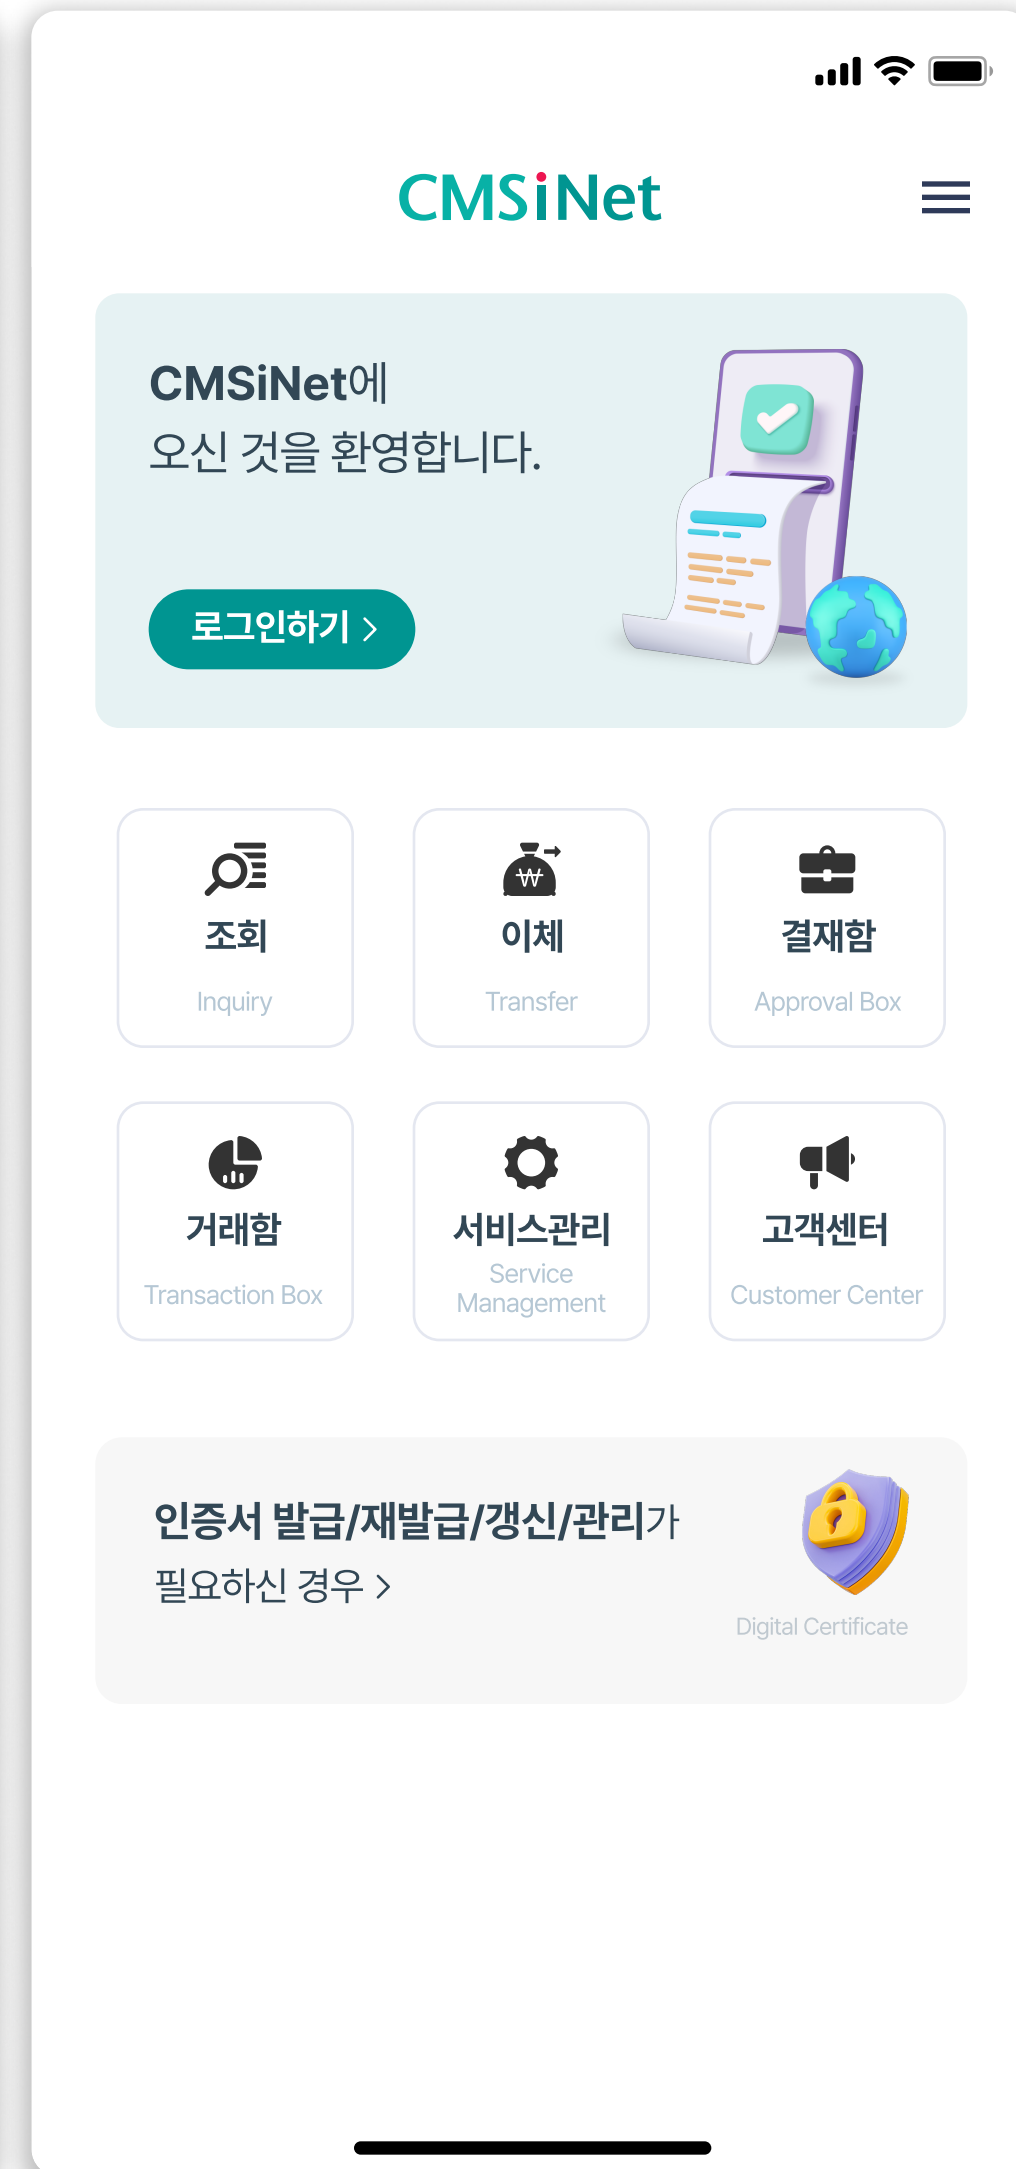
CMSiNet

CMSiNet에
오신 것을 환영합니다.

로그인하기 >

₩

조회
Inquiry

이체
Transfer

결재함
Approval Box

거래함
Transaction Box

서비스관리
Service Management

고객센터
Customer Center

인증서 발급/재발급/갱신/관리가
필요하신 경우 >

Digital Certificate